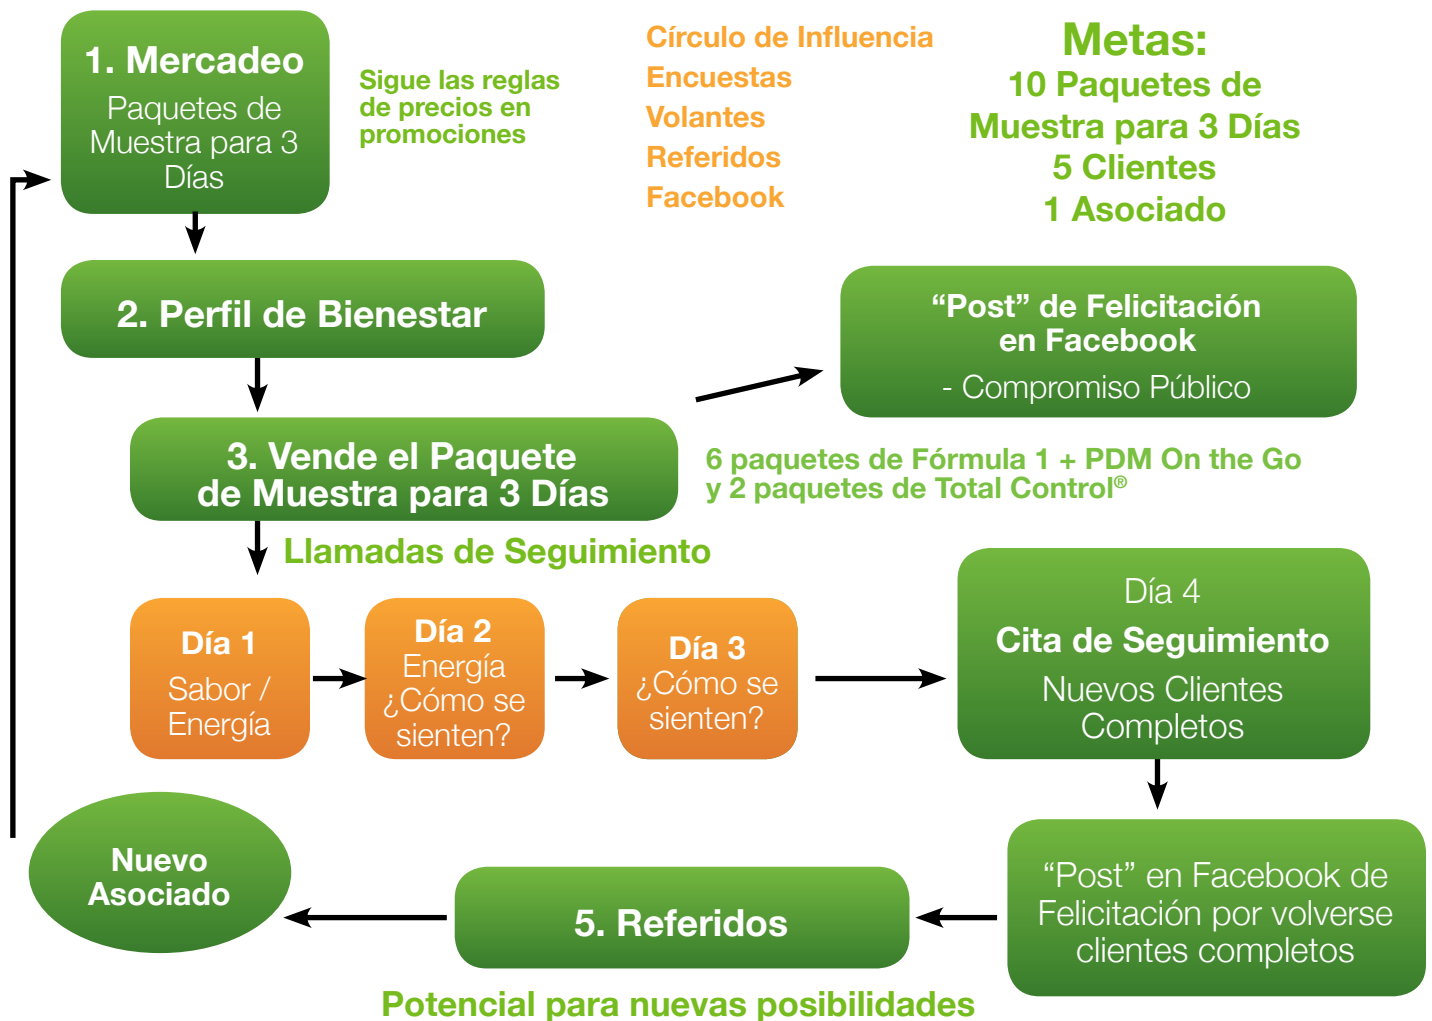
1. Mercadeo
Paquetes de Muestra para 3 Días

Sigue las reglas de precios en promociones

Círculo de Influencia
Encuestas
Volantes
Referidos
Facebook

Metas:
10 Paquetes de Muestra para 3 Días
5 Clientes
1 Asociado

2. Perfil de Bienestar

“Post” de Felicitación en Facebook
- Compromiso Público

3. Vende el Paquete de Muestra para 3 Días

6 paquetes de Fórmula 1 + PDM On the Go y 2 paquetes de Total Control®

Llamadas de Seguimiento

Día 1
Sabor / Energía

Día 2
Energía ¿Cómo se sienten?

Día 3
¿Cómo se sienten?

Día 4
Cita de Seguimiento
Nuevos Clientes Completos

Nuevo Asociado

5. Referidos

“Post” en Facebook de Felicitación por volverse clientes completos

Potencial para nuevas posibilidades